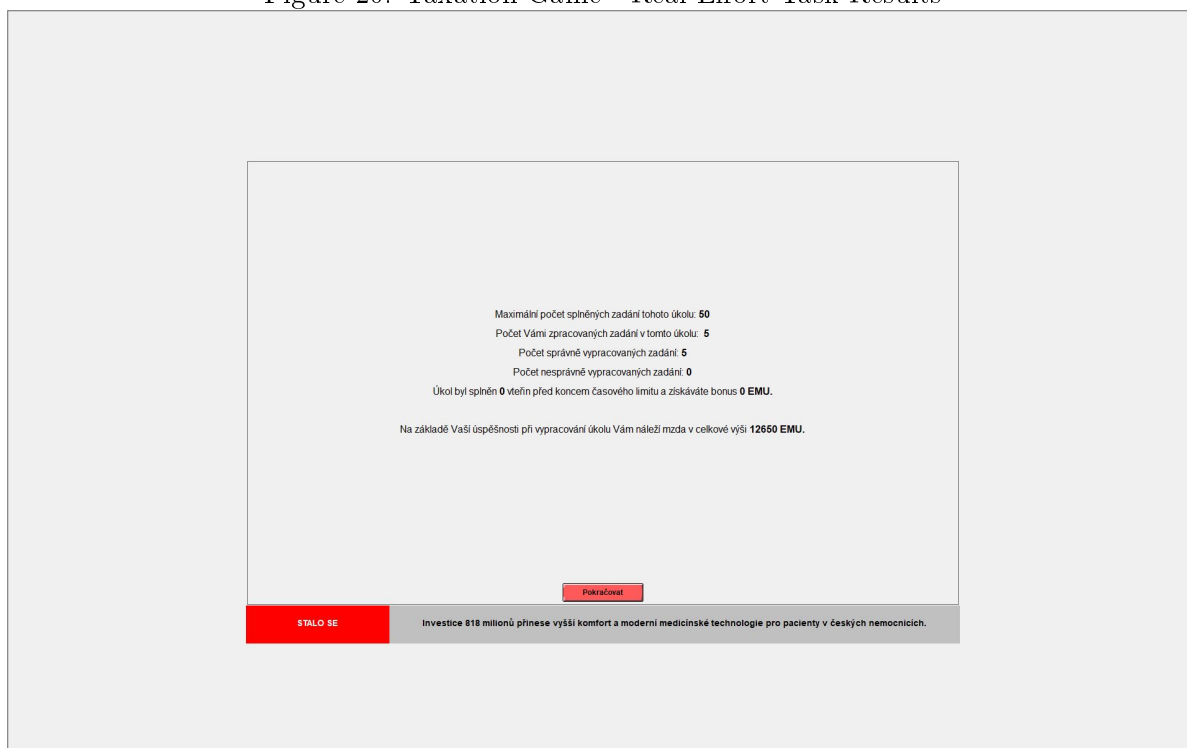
Figure 20: Taxation Game - Real Effort Task Results

Maximální počet splněných zadání tohoto úkolu: 50

Počet Vámi zpracovaných zadání v tomto úkolu: 5

Počet správně vypracovaných zadání: 5

Počet nesprávně vypracovaných zadání: 0

Úkol byl splněn 0 vteřin před koncem časového limitu a získáváte bonus 0 EMU.

Na základě Vaší úspěšnosti při vypracování úkolu Vám náleží mzda v celkové výši 12650 EMU.

Pokračovat

STALO SE

Investice 818 milionů přinese vyšší komfort a moderní medicínské technologie pro pacienty v českých nemocnicích.